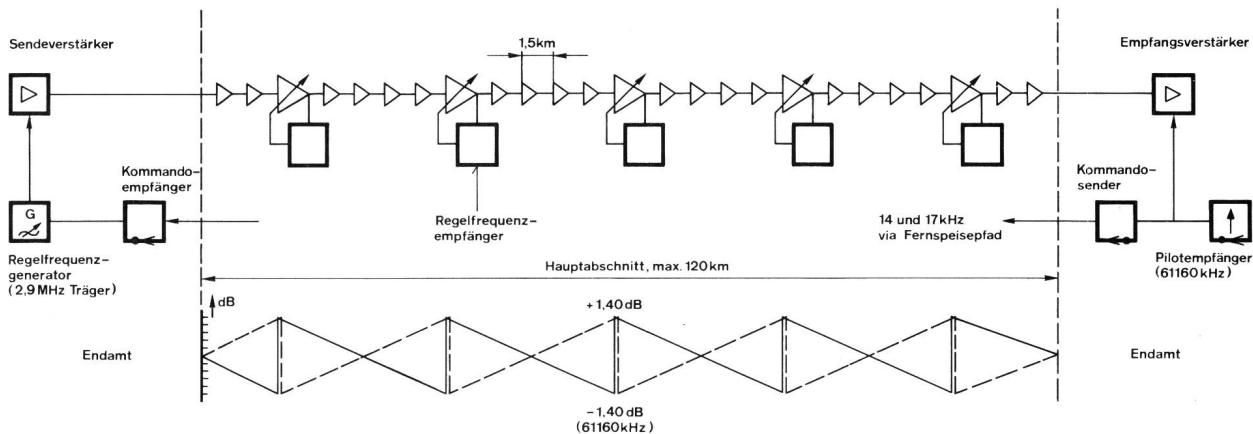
Sendeverstärker

1,5km

Empfangsverstärker

G

Kommandoempfänger

Regelfrequenzgenerator (2,9 MHz Träger)

Regelfrequenzempfänger

14 und 17kHz via Fernspeisepfad

Kommandosender

Pilotempfänger (61160 kHz)

Hauptabschnitt, max. 120 km

dB

+1,40 dB

Endamt

Endamt

−1,40 dB (61160 kHz)